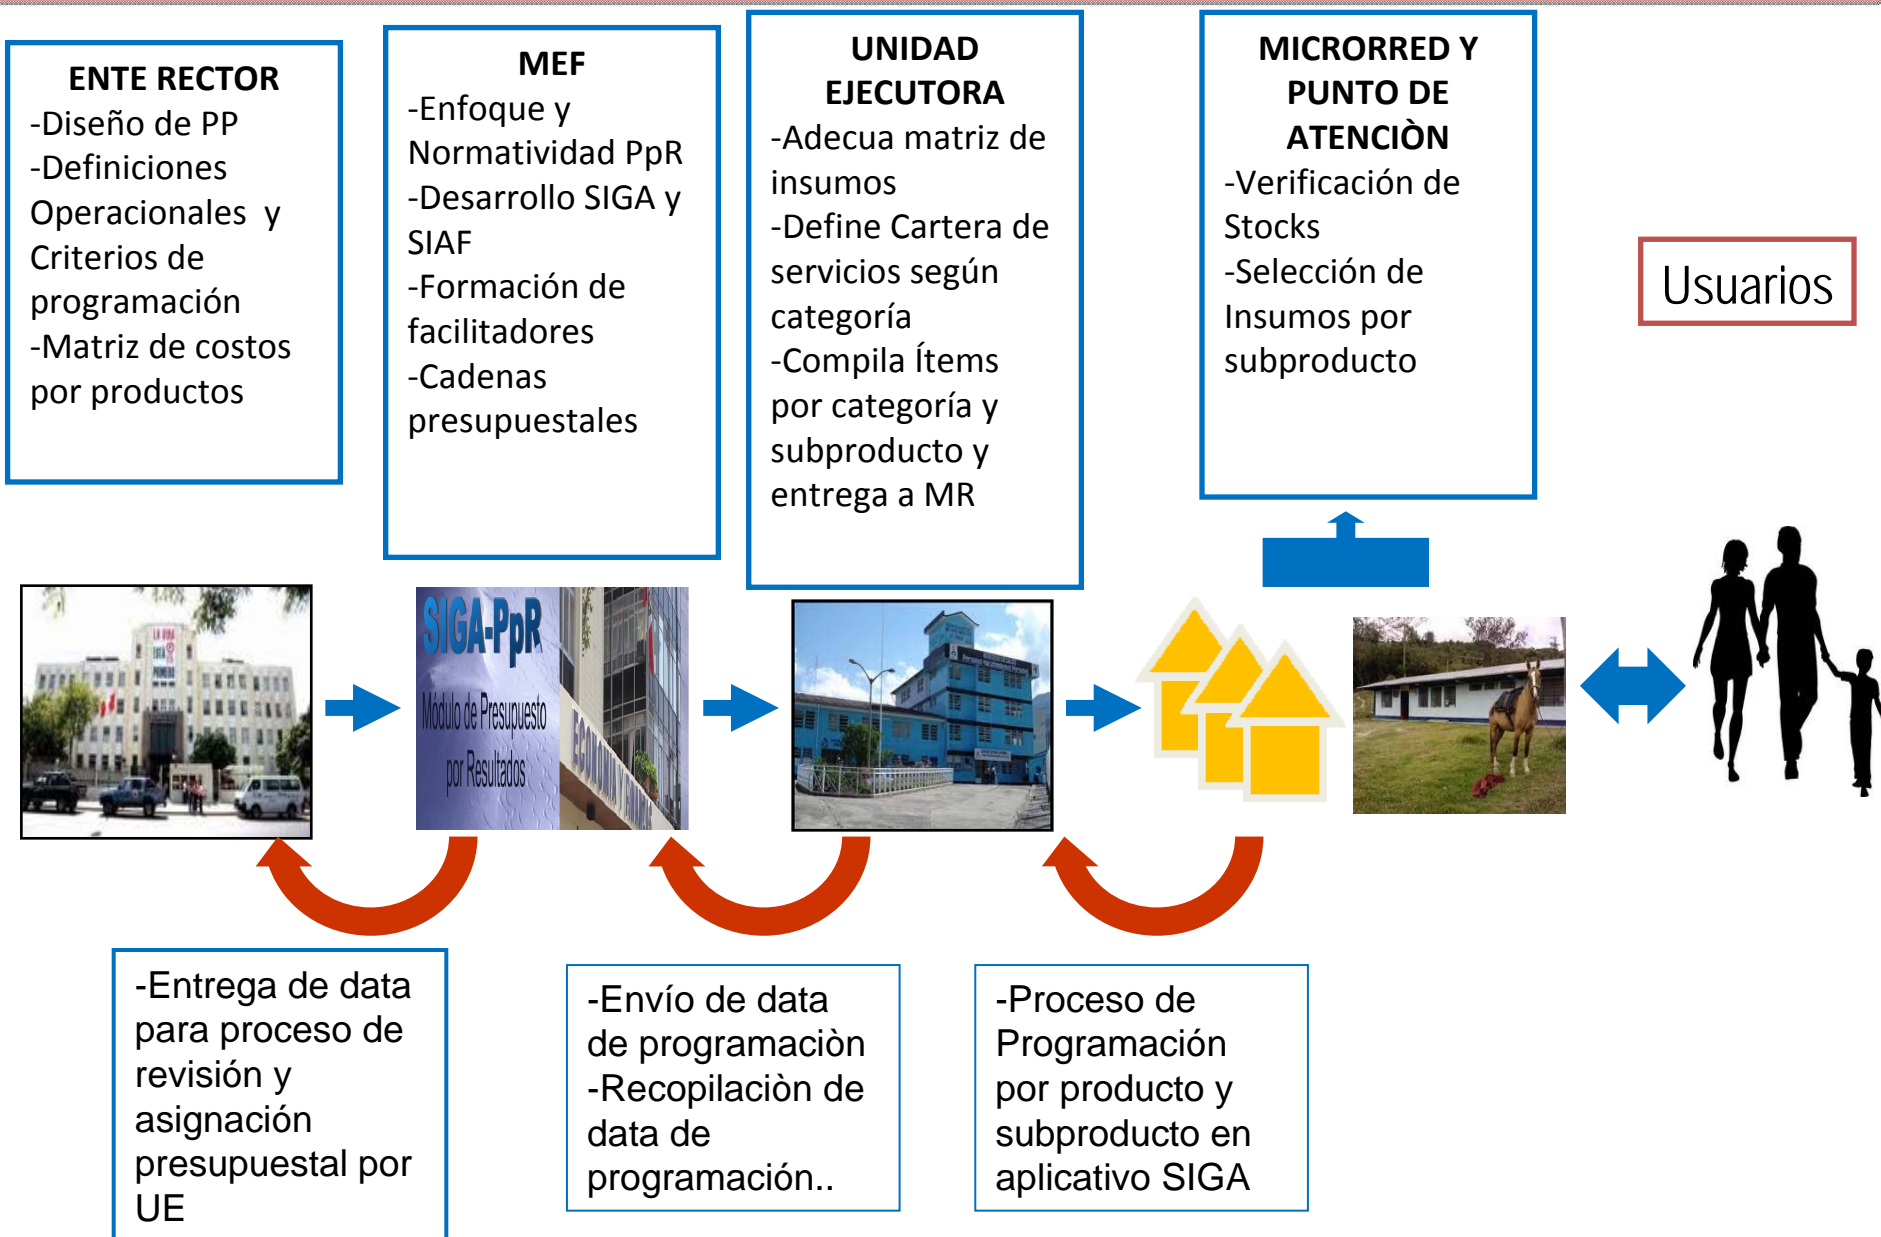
ENTE RECTOR
-Diseño de PP
-Definiciones Operacionales y Criterios de programación
-Matriz de costos por productos

MEF
-Enfoque y Normatividad PpR
-Desarrollo SIGA y SIAF
-Formación de facilitadores
-Cadenas presupuestales

UNIDAD EJECUTORA
-Adecua matriz de insumos
-Define Cartera de servicios según categoría
-Compila Ítems por categoría y subproducto y entrega a MR

MICRORRED Y PUNTO DE ATENCIÒN
-Verificación de Stocks
-Selección de Insumos por subproducto

Usuarios

SIGA-PpR
Módulo de Presupuesto por Resultados

-Entrega de data para proceso de revisión y asignación presupuestal por UE

-Envío de data de programaciòn
-Recopilaciòn de data de programación..

-Proceso de Programación por producto y subproducto en aplicativo SIGA